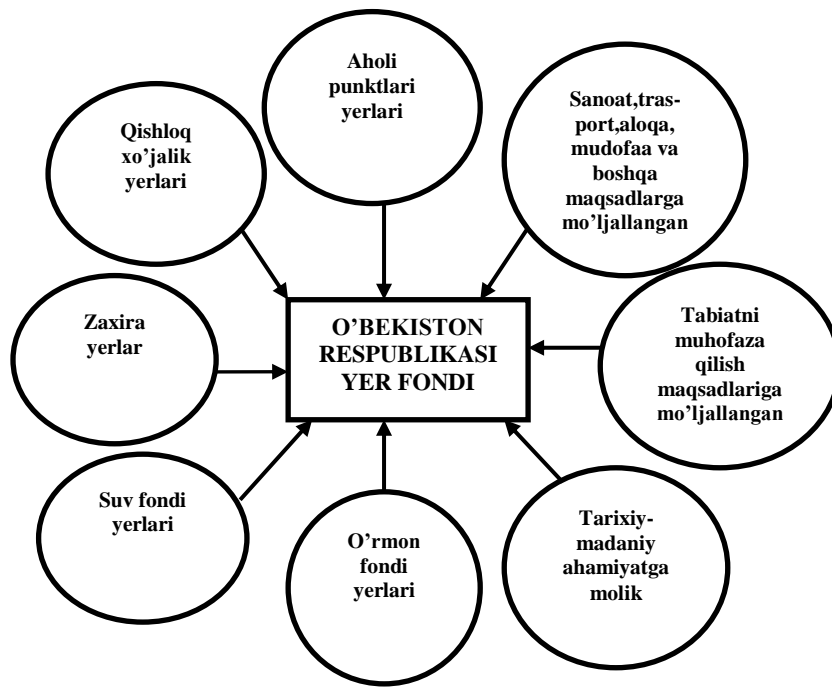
Aholi punktlari yerlari

Qishloq xo'jalik yerlari

Sanoat,trasport,aloqa, mudofaa va boshqa maqsadlarga mo'ljallangan

Zaxira yerlar

O'BEKISTON RESPUBLIKASI YER FONDI

Tabiatni muhofaza qilish maqsadlariga mo'ljallangan

Suv fondi yerlari

O'rmon fondi yerlari

Tarixiy-madaniy ahamiyatga molik